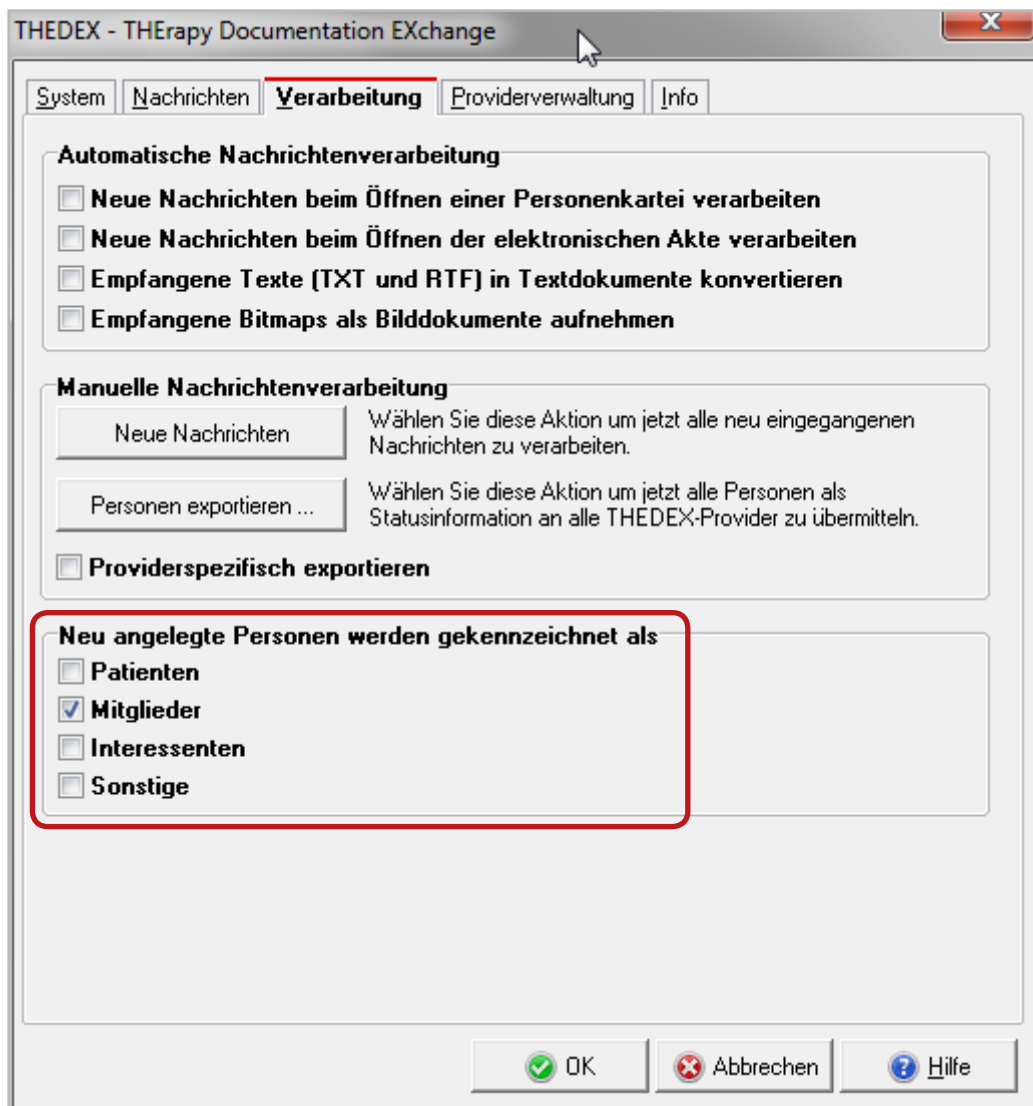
THEDEX - THErapy Documentation EXchange

System | Nachrichten | Verarbeitung | Providerverwaltung | Info

Automatische Nachrichtenverarbeitung

Neue Nachrichten beim Öffnen einer Personenkartei verarbeiten

Neue Nachrichten beim Öffnen der elektronischen Akte verarbeiten

Empfangene Texte (TXT und RTF) in Textdokumente konvertieren

Empfangene Bitmaps als Bilddokumente aufnehmen

Manuelle Nachrichtenverarbeitung

Neue Nachrichten

Wählen Sie diese Aktion um jetzt alle neu eingegangenen Nachrichten zu verarbeiten.

Personen exportieren ...

Wählen Sie diese Aktion um jetzt alle Personen als Statusinformation an alle THEDEX-Provider zu übermitteln.

Providerspezifisch exportieren

Neu angelegte Personen werden gekennzeichnet als

Patienten

Mitglieder

Interessenten

Sonstige

OK

Abbrechen

Hilfe